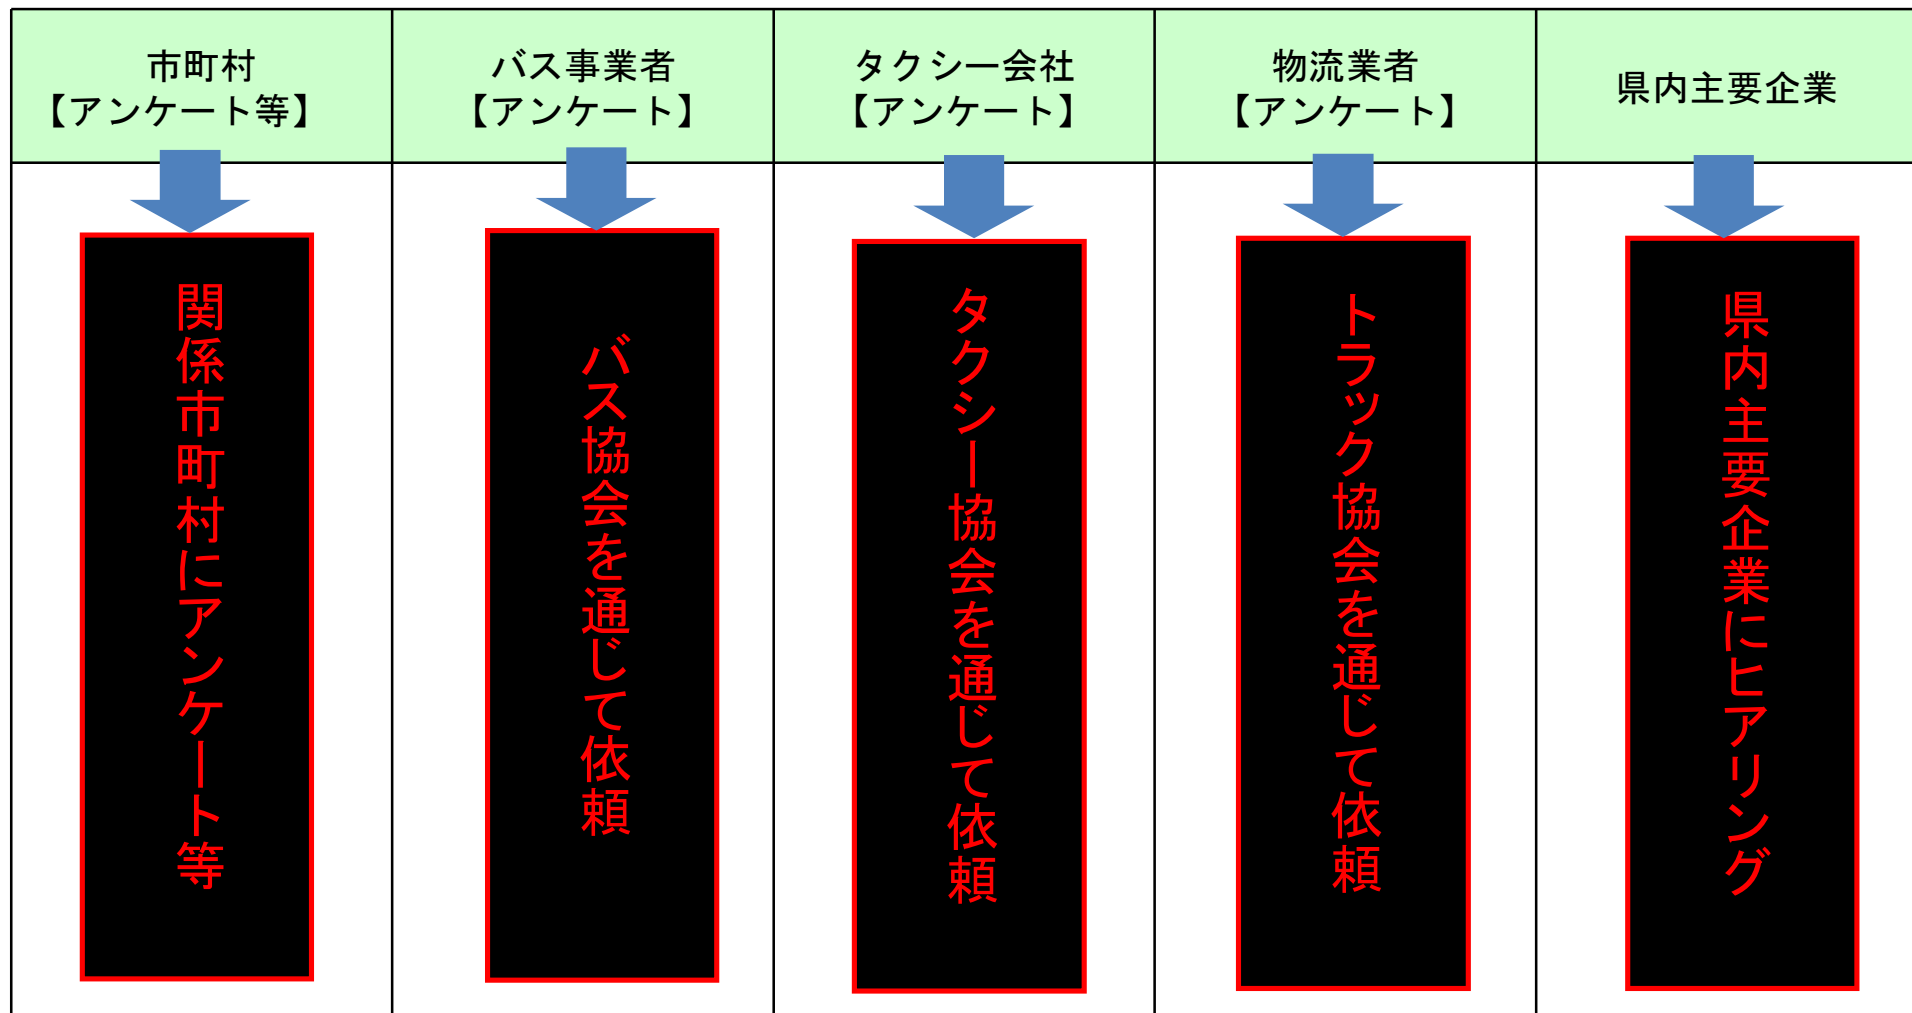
| 市町村【アンケート等】 | バス事業者【アンケート】 | タクシー会社【アンケート】 | 物流業者【アンケート】 | 県内主要企業 |
|---|---|---|---|---|
| 関係市町村にアンケート等 | バス協会を通じて依頼 | タクシー協会を通じて依頼 | トラック協会を通じて依頼 | 県内主要企業にヒアリング |